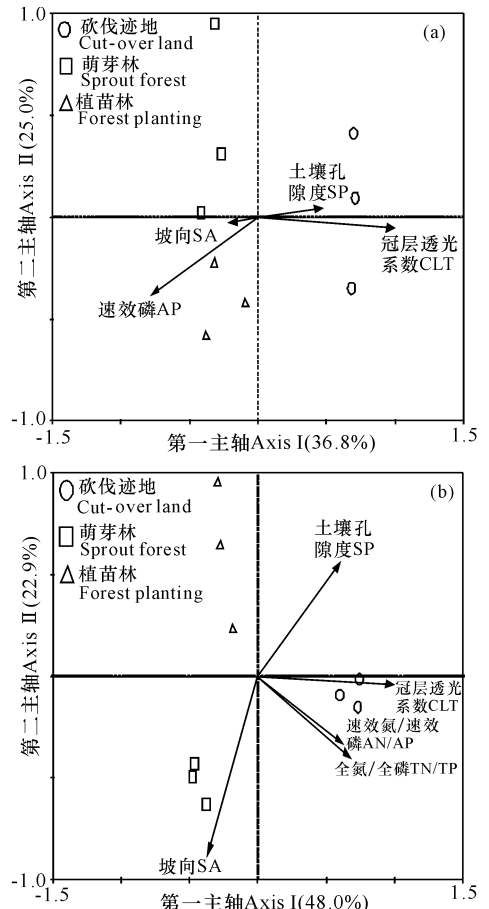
1.0

-1.0

-1.5

1.5

(a)

○ 砍伐迹地 Cut-over land

□ 萌芽林 Sprout forest

△ 植苗林 Forest planting

第二主轴Axis II (25.0%)

土壤孔隙度SP

坡向SA

冠层透光系数CLT

速效磷AP

第一主轴Axis I (36.8%)

1.0

-1.0

-1.5

1.5

(b)

○ 砍伐迹地 Cut-over land

□ 萌芽林 Sprout forest

△ 植苗林 Forest planting

第二主轴Axis II (22.9%)

土壤孔隙度SP

冠层透光系数CLT

速效氮/速效磷AN/AP

全氮/全磷TN/TP

坡向SA

第一主轴Axis I (48.0%)